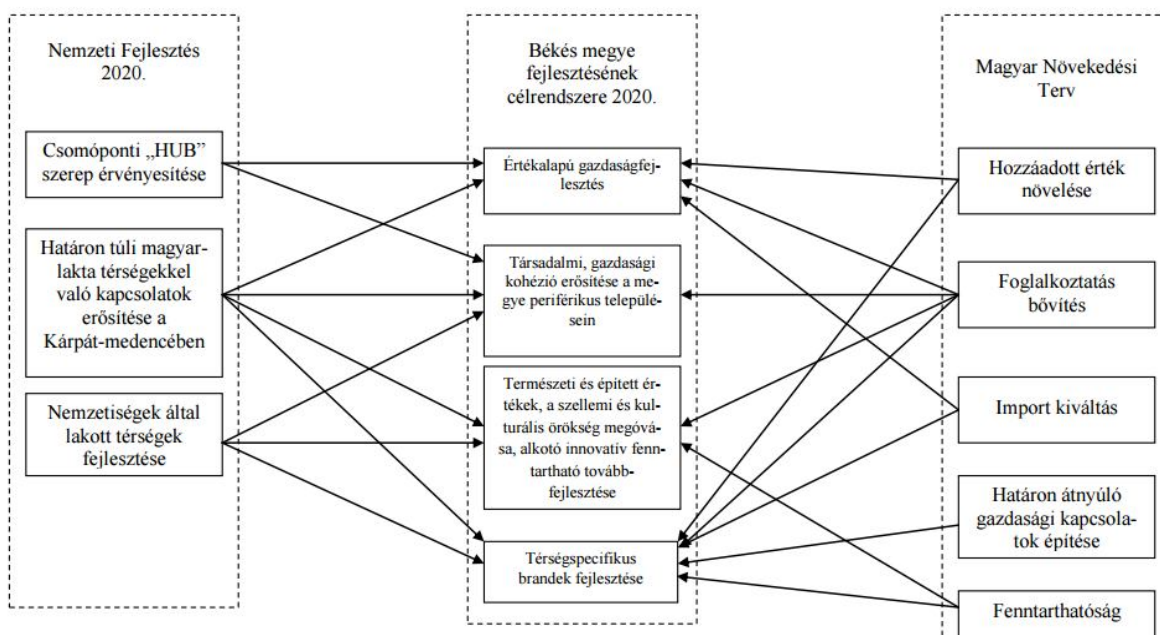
Nemzeti Fejlesztés 2020.

Csomóponti „HUB" szerep érvényesítése

Határon túli magyarlakta térségekkel való kapcsolatok erősítése a Kárpát-medencében

Nemzetiségek által lakott térségek fejlesztése

Békés megye fejlesztésének célrendszere 2020.

Értékalapú gazdaságfejlesztés

Társadalmi, gazdasági kohézió erősítése a megye periférikus településein

Természeti és épített értékek, a szellemi és kulturális örökség megóvása, alkotó innovatív fenntartható továbbfejlesztése

Térségspecifikus brandek fejlesztése

Magyar Növekedési Terv

Hozzáadott érték növelése

Foglalkoztatás bővítés

Import kiváltás

Határon átnyúló gazdasági kapcsolatok építése

Fenntarthatóság